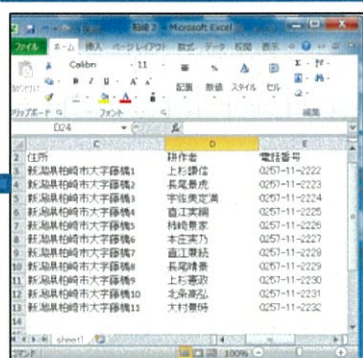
Book2 - Microsoft Excel

ファイル ホーム 挿入 ページレイアウト 数式 データ 校閲 表示

Calibri 11

貼り付け

配置 数値 スタイル セル

クリップボード フォント 編集

D24

| | C | D | E |
|---|---|---|---|
| 2 | 住所 | 耕作者 | 電話番号 |
| 3 | 新潟県柏崎市大字藤橋1 | 上杉謙信 | 0257-11-2222 |
| 4 | 新潟県柏崎市大字藤橋2 | 長尾景虎 | 0257-11-2223 |
| 5 | 新潟県柏崎市大字藤橋3 | 宇佐美定満 | 0257-11-2224 |
| 6 | 新潟県柏崎市大字藤橋4 | 直江実綱 | 0257-11-2225 |
| 7 | 新潟県柏崎市大字藤橋5 | 柿崎景家 | 0257-11-2226 |
| 8 | 新潟県柏崎市大字藤橋6 | 本庄実乃 | 0257-11-2227 |
| 9 | 新潟県柏崎市大字藤橋7 | 直江兼続 | 0257-11-2228 |
| 10 | 新潟県柏崎市大字藤橋8 | 長尾晴景 | 0257-11-2229 |
| 11 | 新潟県柏崎市大字藤橋9 | 上杉憲政 | 0257-11-2230 |
| 12 | 新潟県柏崎市大字藤橋10 | 北条高広 | 0257-11-2231 |
| 13 | 新潟県柏崎市大字藤橋11 | 大村景好 | 0257-11-2232 |

sheet1

コマンド 100%